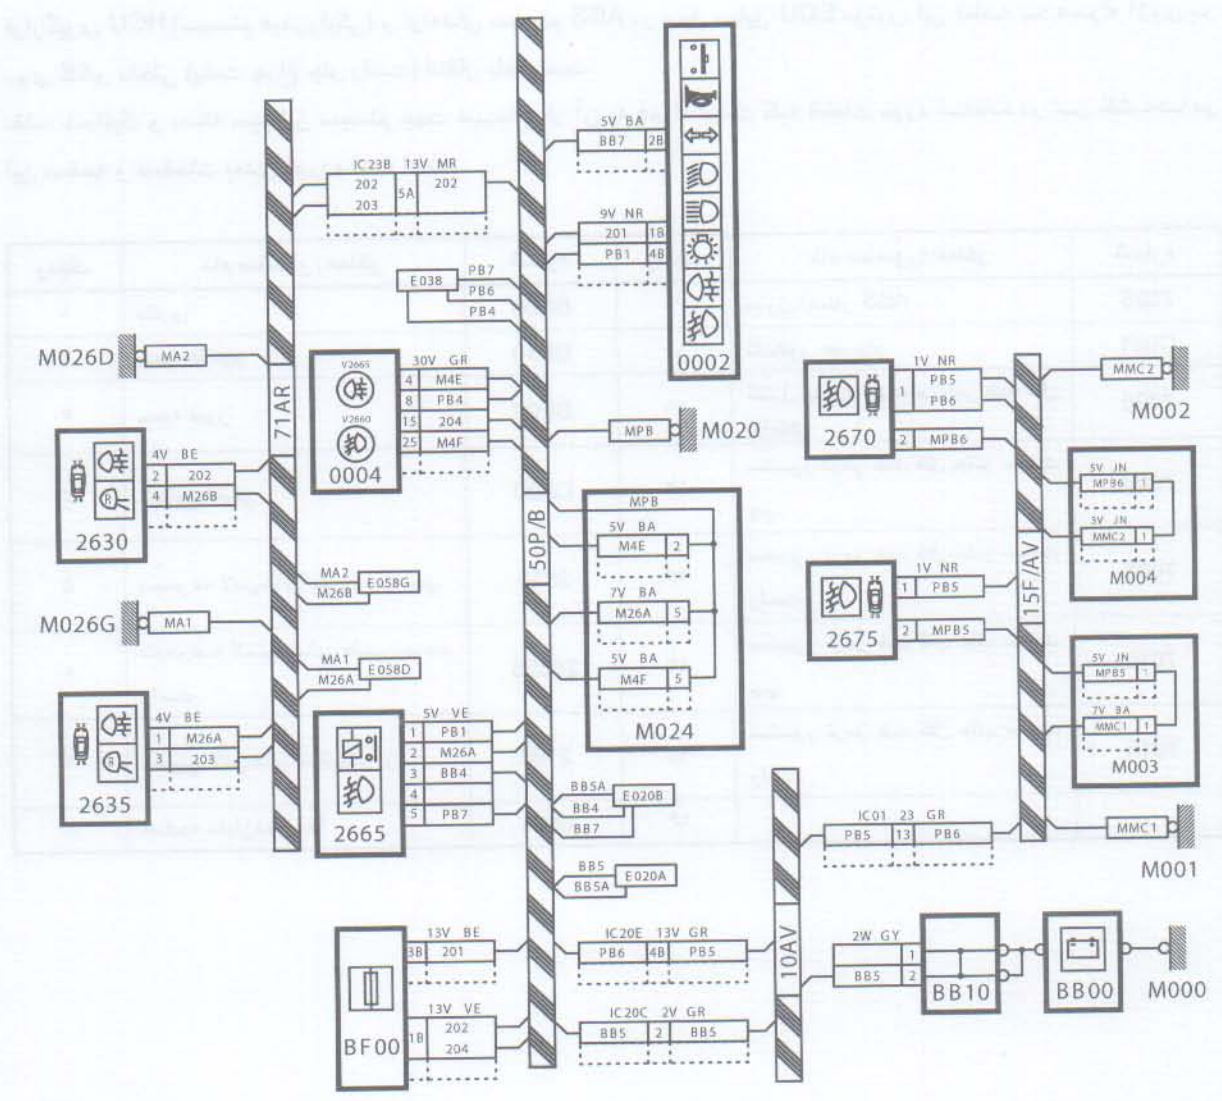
71AR

IC23B 13V MR
202
203
5A
202

M026D
MA2

E038
PB7
PB6
PB4

V2665
V2660
30V GR
4 M4E
8 PB4
15 204
25 M4F
0004

4V BE
2 202
4 M26B
2630

MA2
M26B
E058G

M026G
MA1

MA1
M26A
E058D

4V BE
1 M26A
3 203
2635

5V VE
1 PB1
2 M26A
3 BB4
4
5 PB7
2665

50P/B

5V BA
BB7 2B

9V NR
201 1B
PB1 4B

0002

MPB
M020

MPB
5V BA
M4E 2
7V BA
M26A 5
5V BA
M4F 5
M024

BB5A
BB4
BB7
E020B

BB5
BB5A
E020A

BF00
13V BE
3B 201

13V VE
1B 202
204

IC20E 13V GR
PB6 4B PB5

IC20C 2V GR
BB5 2 BB5

10AV

1V NR
1 PB5
PB6
2670
2 MPB6

1V NR
1 PB5
2675
2 MPB5

15F/AV

MMC2
M002

5V JN
MPB6 1
5V JN
MMC2 1
M004

5V JN
MPB5 1
7V BA
MMC1 1
M003

IC01 23 GR
PB5 13 PB6

MMC1
M001

2W GY
1
BB5 2
BB10
BB00
M000